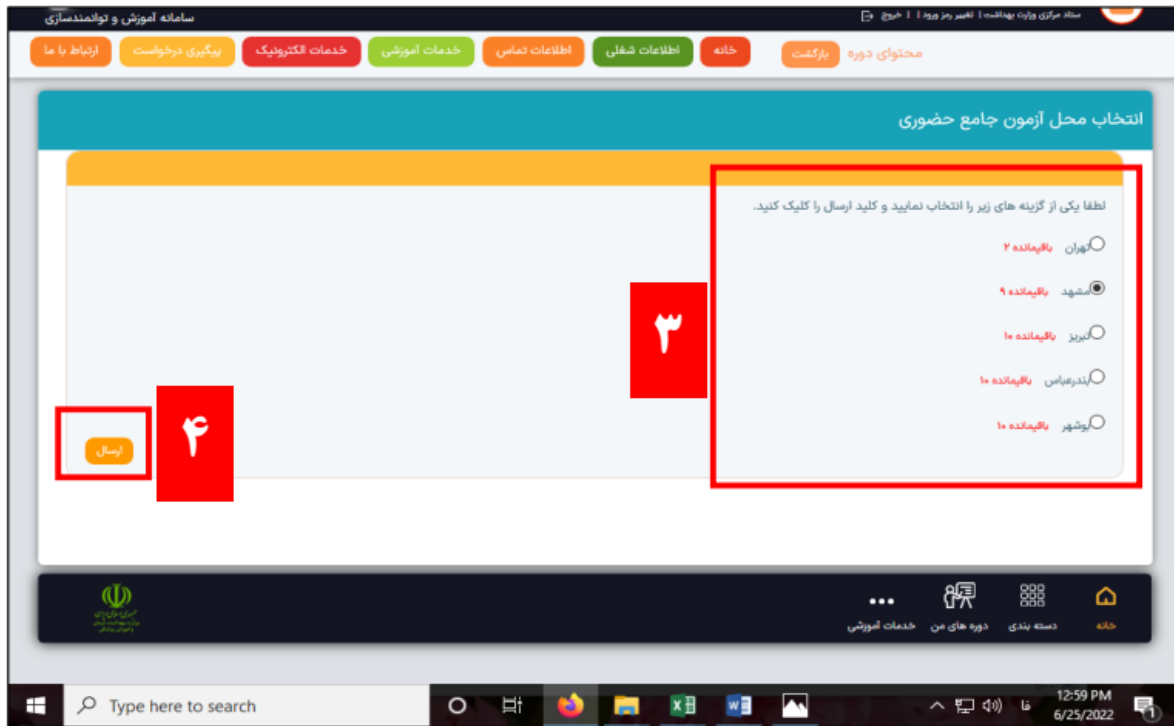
سامانه آموزش و توانمندسازی

ستاد مرکزی وزارت بهداشت | تغییر رمز ورود | خروج

ارتباط با ما
پیگیری درخواست
خدمات الکترونیک
خدمات آموزشی
اطلاعات تماس
اطلاعات شغلی
خانه

محتوای دوره
بازگشت

انتخاب محل آزمون جامع حضوری

لطفا یکی از گزینه های زیر را انتخاب نمایید و کلید ارسال را کلیک کنید.

تهران باقیمانده ۲

مشهد باقیمانده ۹

تبریز باقیمانده ۱۰

بندرعباس باقیمانده ۱۰

بوشهر باقیمانده ۱۰

۳

۴

ارسال

خانه
دسته بندی
دوره های من
خدمات آموزشی

Type here to search

فا

12:59 PM
6/25/2022